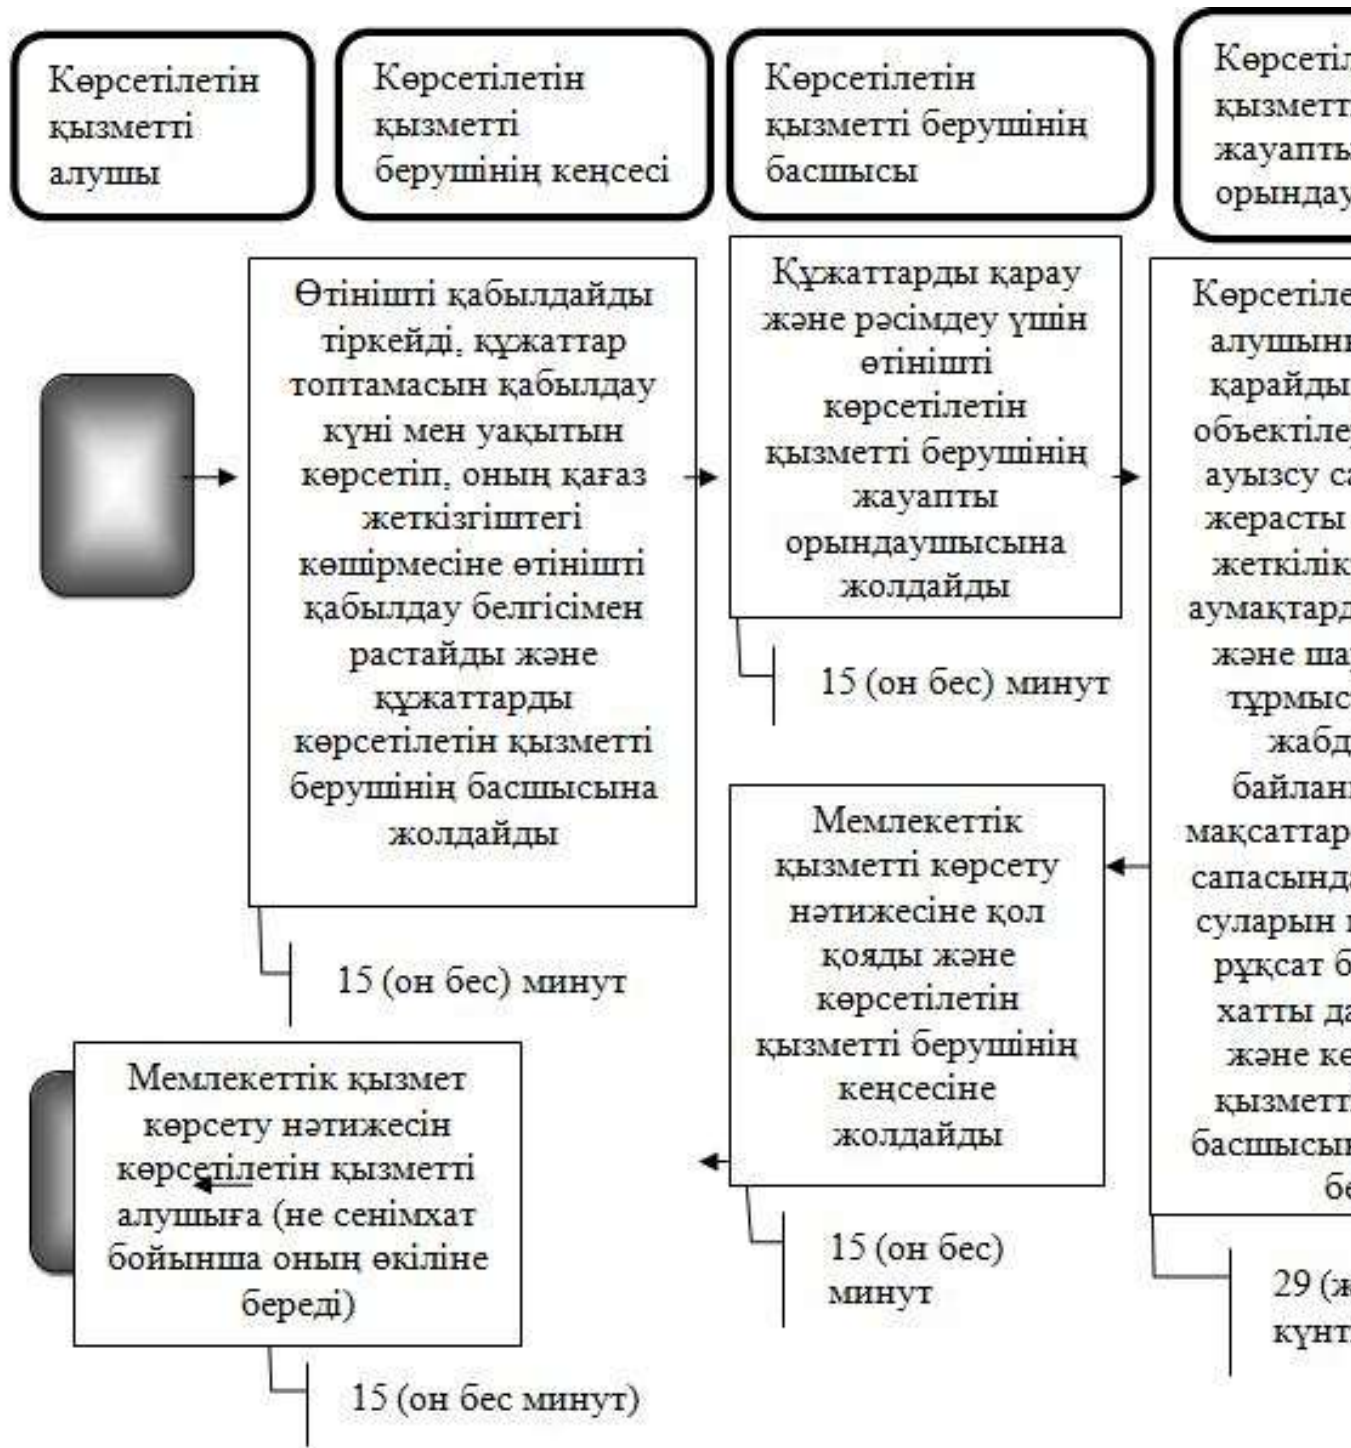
Көрсетілетін қызметті алушы

Көрсетілетін қызметті берушінің кеңсесі

Көрсетілетін қызметті берушінің басшысы

Көрсетіл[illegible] қызметт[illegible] жауапты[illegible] орындау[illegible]

Өтінішті қабылдайды тіркейді, құжаттар топтамасын қабылдау күні мен уақытын көрсетіп, оның қағаз жеткізгіштегі көшірмесіне өтінішті қабылдау белгісімен растайды және құжаттарды көрсетілетін қызметті берушінің басшысына жолдайды

15 (он бес) минут

Құжаттарды қарау және рәсімдеу үшін өтінішті көрсетілетін қызметті берушінің жауапты орындаушысына жолдайды

15 (он бес) минут

Көрсетіле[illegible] алушын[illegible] қарайды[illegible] объектіле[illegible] ауызсу с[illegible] жерасты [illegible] жеткілік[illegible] аумақтард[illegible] және ша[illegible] тұрмыс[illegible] жабд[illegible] байлан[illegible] мақсаттар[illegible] сапасында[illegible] суларын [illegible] рұқсат б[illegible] хатты д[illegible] және ке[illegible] қызметт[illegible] басшысы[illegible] б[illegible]

29 (ж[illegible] күнт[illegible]

Мемлекеттік қызметті көрсету нәтижесіне қол қояды және көрсетілетін қызметті берушінің кеңсесіне жолдайды

15 (он бес) минут

Мемлекеттік қызмет көрсету нәтижесін көрсетілетін қызметті алушыға (не сенімхат бойынша оның өкіліне береді)

15 (он бес минут)